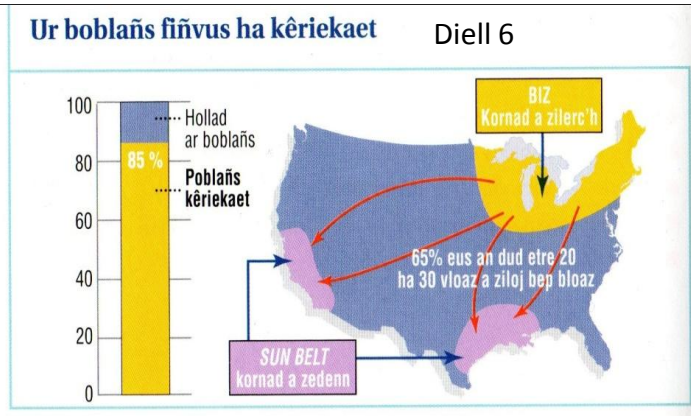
Ur boblañs fiñvus ha kêriekaet

Diell 6

100
80
60
40
20
0

85 %

Hollad ar boblañs

Poblañs kêriekaet

BIZ
Kornad a zilerc'h

65% eus an dud etre 20 ha 30 vloaz a ziloj bep bloaz

SUN BELT
kornad a zedenn